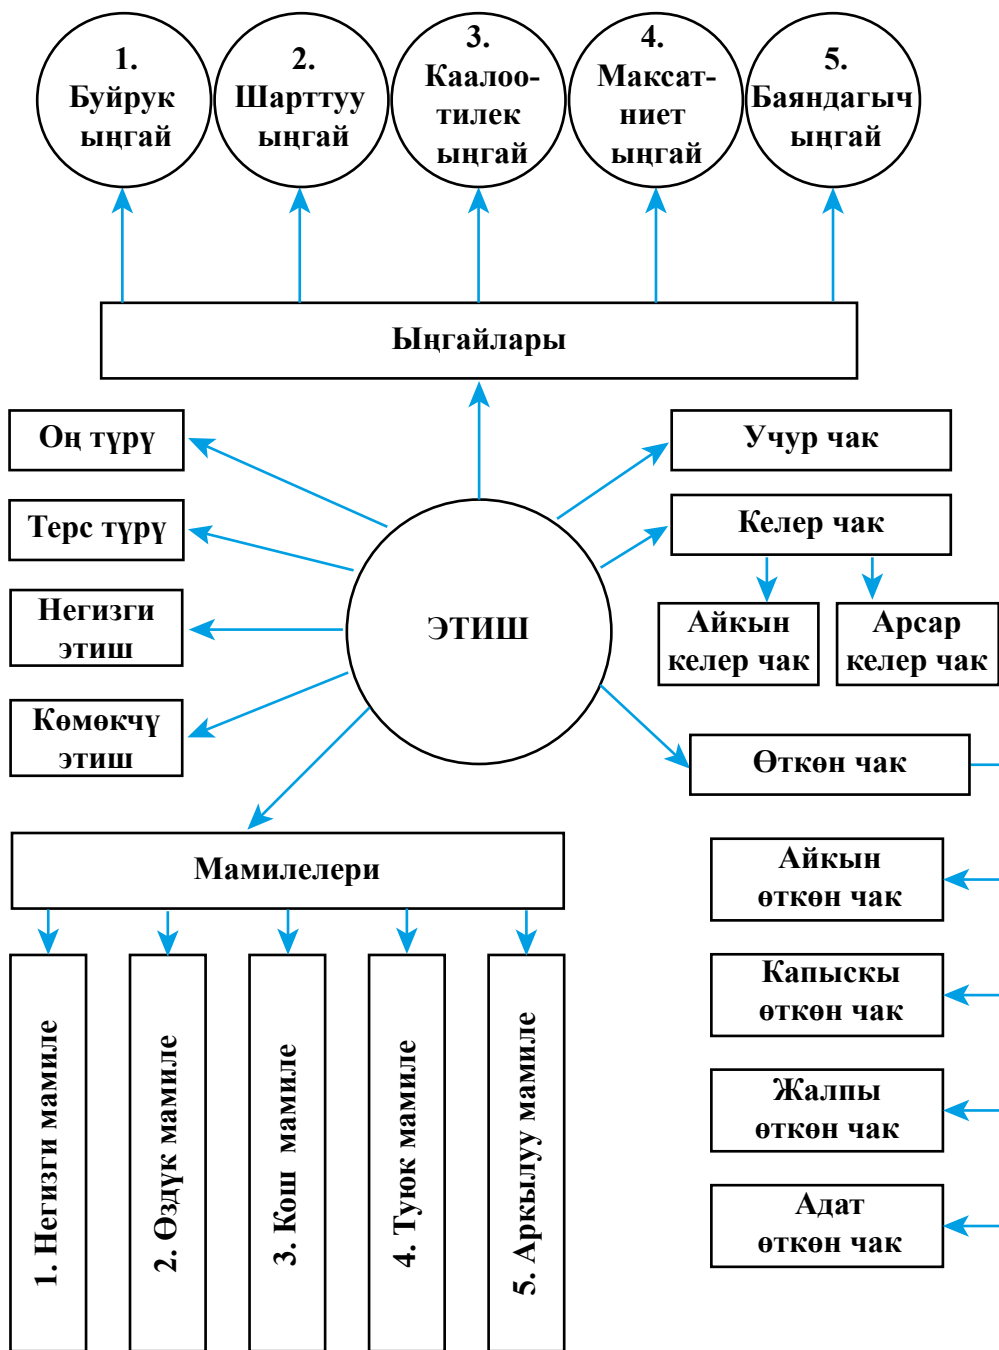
1. Буйрук ыңгай

2. Шарттуу ыңгай

3. Каалоо-тилек ыңгай

4. Максат-ниет ыңгай

5. Баяндагыч ыңгай

Ыңгайлары

Оң түрү

Терс түрү

Негизги этиш

Көмөкчү этиш

ЭТИШ

Учур чак

Келер чак

Айкын келер чак

Арсар келер чак

Өткөн чак

Мамилелери

1. Негизги мамиле

2. Өздүк мамиле

3. Кош мамиле

4. Туюк мамиле

5. Аркылуу мамиле

Айкын өткөн чак

Капыскы өткөн чак

Жалпы өткөн чак

Адат өткөн чак